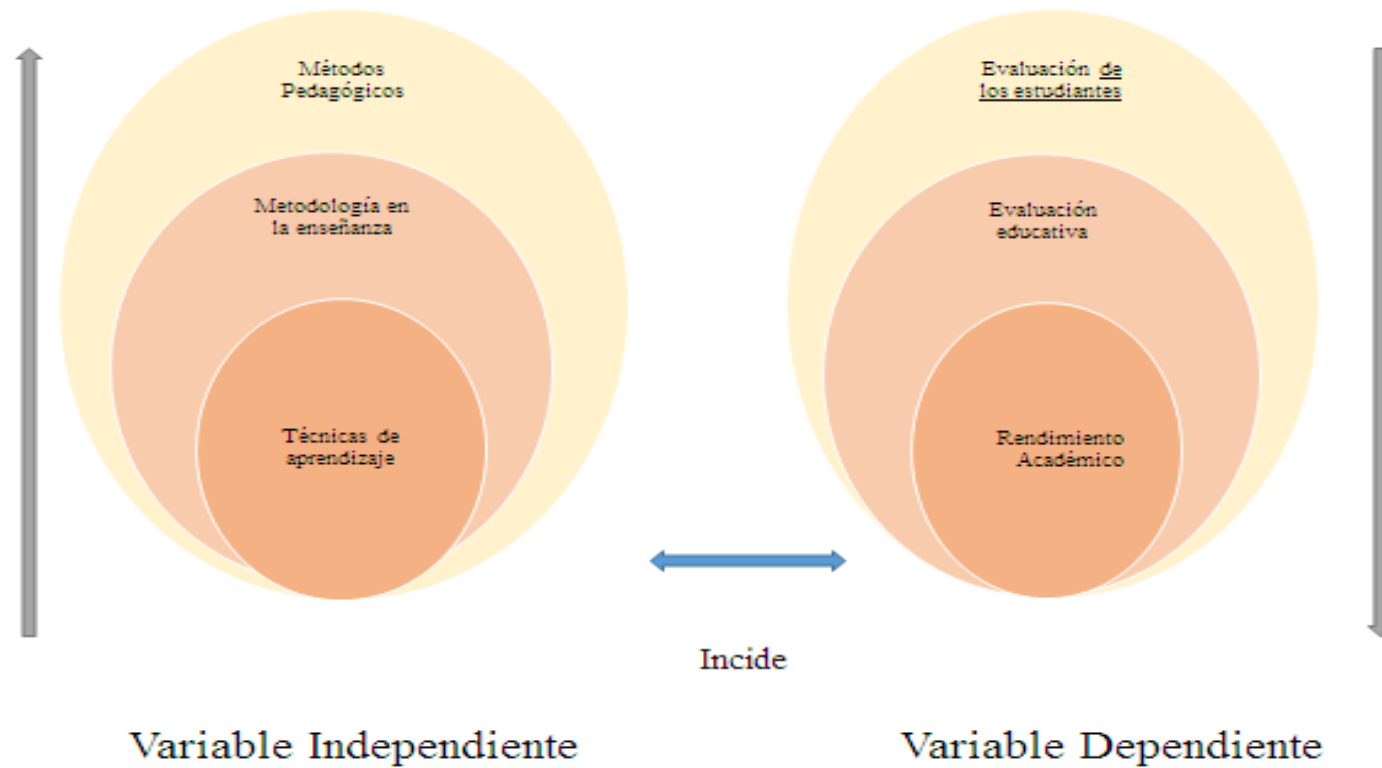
Métodos Pedagógicos

Metodología en la enseñanza

Técnicas de aprendizaje

Evaluación de los estudiantes

Evaluación educativa

Rendimiento Académico

Incide

Variable Independiente

Variable Dependiente